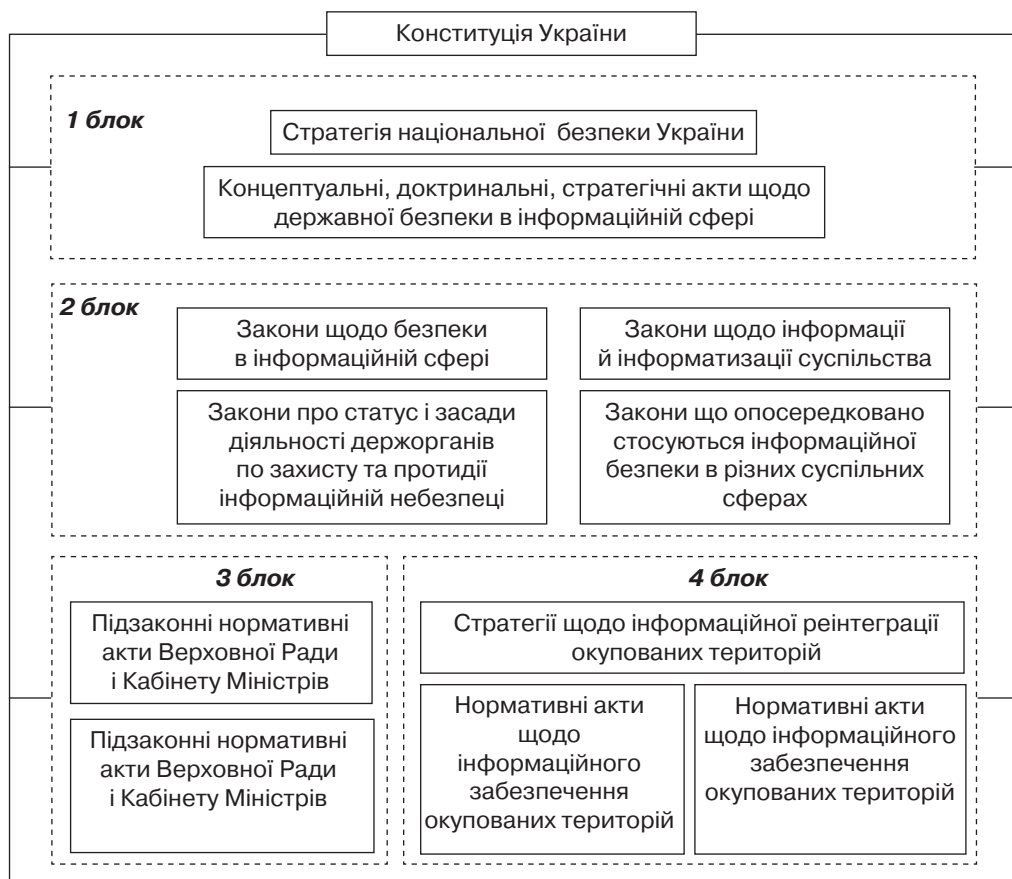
Конституція України

1 блок

Стратегія національної безпеки України

Концептуальні, доктринальні, стратегічні акти щодо державної безпеки в інформаційній сфері

2 блок

Закони щодо безпеки в інформаційній сфері

Закони щодо інформації й інформатизації суспільства

Закони про статус і засади діяльності держорганів по захисту та протидії інформаційній небезпеці

Закони що опосередковано стосуються інформаційної безпеки в різних суспільних сферах

3 блок

Підзаконні нормативні акти Верховної Ради і Кабінету Міністрів

Підзаконні нормативні акти Верховної Ради і Кабінету Міністрів

4 блок

Стратегії щодо інформаційної реінтеграції окупованих територій

Нормативні акти щодо інформаційного забезпечення окупованих територій

Нормативні акти щодо інформаційного забезпечення окупованих територій